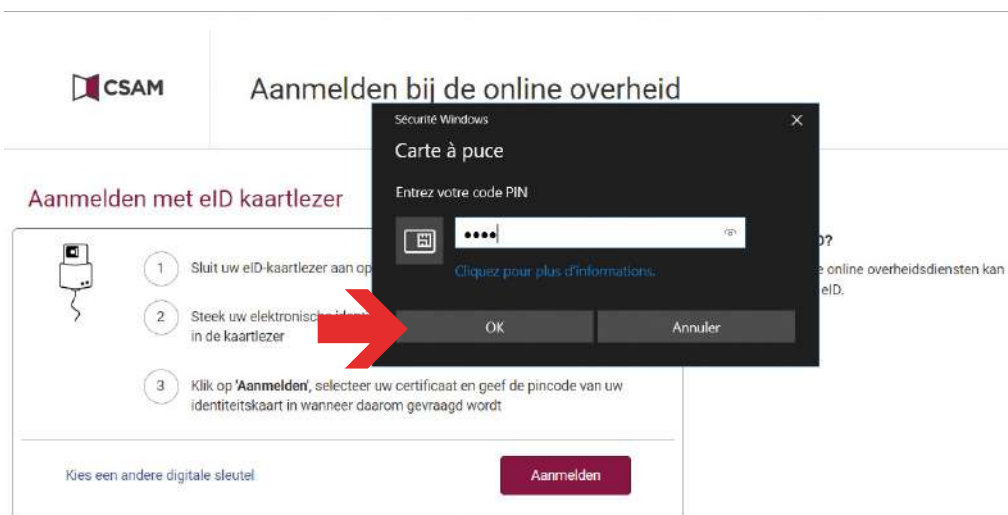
CSAM

Aanmelden bij de online overheid

Aanmelden met eID kaartlezer

1 Sluit uw eID-kaartlezer aan op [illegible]

2 Steek uw elektronische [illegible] in de kaartlezer

3 Klik op 'Aanmelden', selecteer uw certificaat en geef de pincode van uw identiteitskaart in wanneer daarom gevraagd wordt

Kies een andere digitale sleutel

Aanmelden

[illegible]D?

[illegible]e online overheidsdiensten kan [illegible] eID.

Sécurité Windows

Carte à puce

Entrez votre code PIN

••••

Cliquez pour plus d'informations.

OK

Annuler